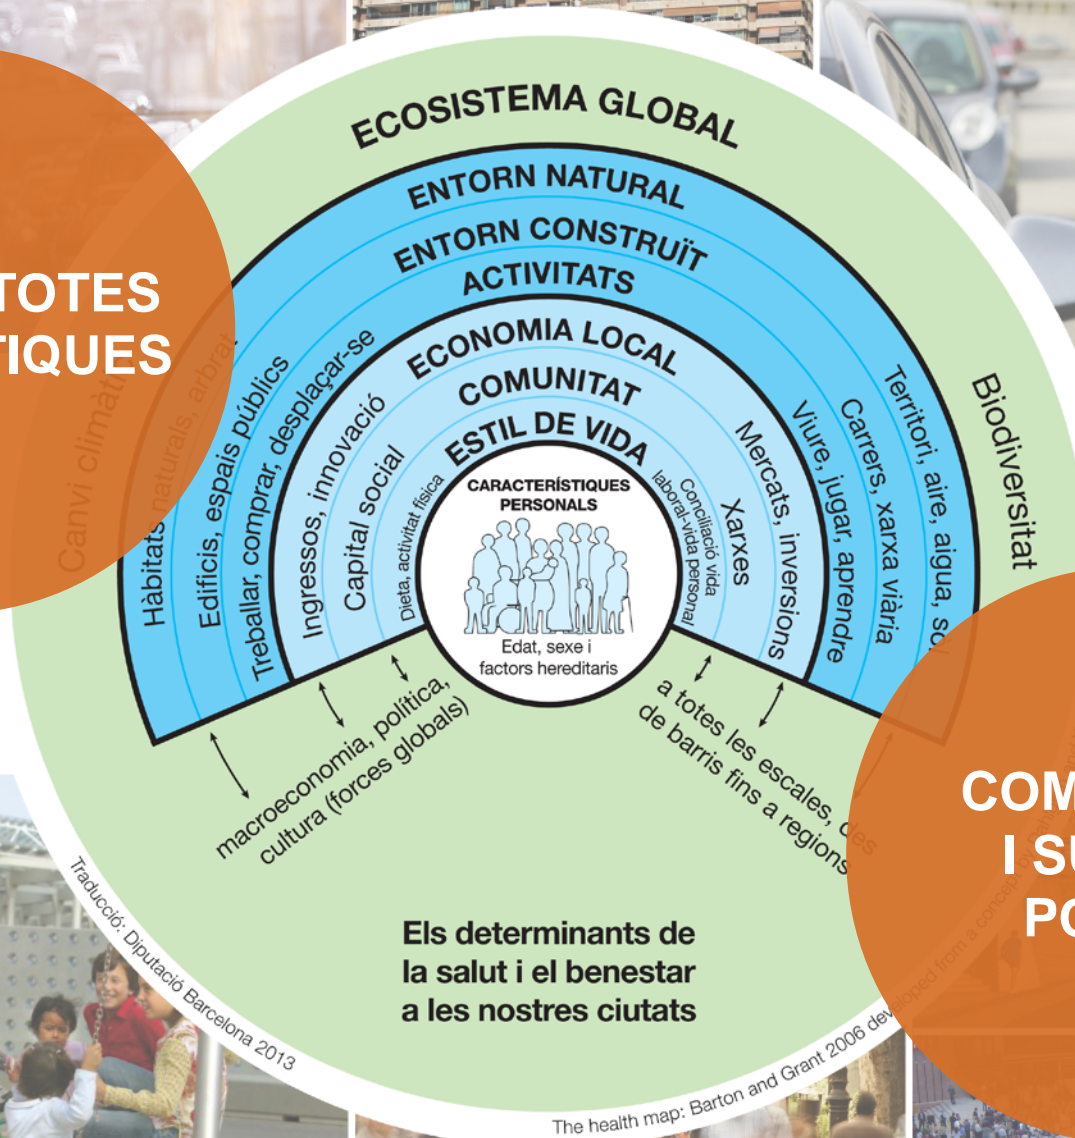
TOTES
TIQUES

ECOSISTEMA GLOBAL

ENTORN NATURAL

ENTORN CONSTRUÏT

ACTIVITATS

ECONOMIA LOCAL

COMUNITAT

ESTIL DE VIDA

CARACTERÍSTIQUES PERSONALS

Edat, sexe i factors hereditaris

Canvi climàtic

Hàbitats naturals, arbrat

Edificis, espais públics

Treballar, comprar, desplaçar-se

Ingressos, innovació

Capital social

Dieta, activitat física

Conciliació vida laboral-vida personal

Xarxes

Mercats, inversions

Viure, jugar, aprendre

Carrers, xarxa viària

Territori, aire, aigua, sò

Biodiversitat

macroeconomia, política, cultura (forces globals)

a totes les escales, des de barris fins a regions

Els determinants de la salut i el benestar a les nostres ciutats

Traducció: Diputació Barcelona 2013

The health map: Barton and Grant 2006 developed from a concept

COM
I SU
PO